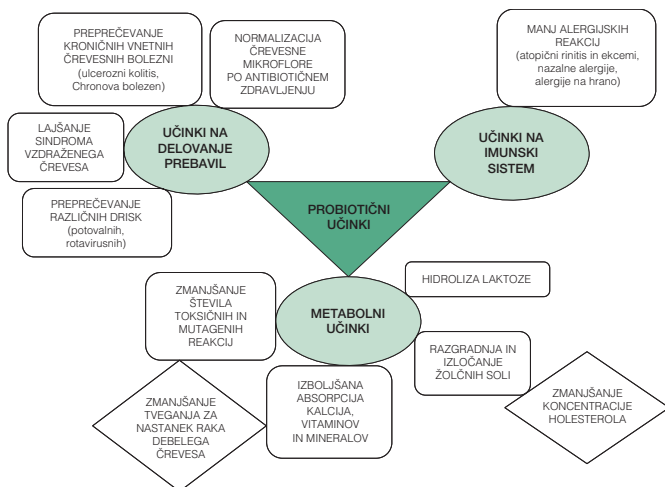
PREPREČEVANJE KRONIČNIH VNETNIH ČREVESNIH BOLEZNI (ulcerozni kolitis, Chronova bolezen)

NORMALIZACIJA ČREVESNE MIKROFLORE PO ANTIBIOTIČNEM ZDRAVLJENJU

MANJ ALERGIJSKIH REAKCIJ (atopični rinitis in ekcemi, nazalne alergije, alergije na hrano)

LAJŠANJE SINDROMA VZDRAŽENEGA ČREVESA

UČINKI NA DELOVANJE PREBAVIL

UČINKI NA IMUNSKI SISTEM

PREPREČEVANJE RAZLIČNIH DRISK (potovalnih, rotavirusnih)

PROBIOTIČNI UČINKI

HIDROLIZA LAKTOZE

ZMANJŠANJE ŠTEVILA TOKSIČNIH IN MUTAGENIH REAKCIJ

METABOLNI UČINKI

RAZGRADNJA IN IZLOČANJE ŽOLČNIH SOLI

ZMANJŠANJE TVEGANJA ZA NASTANEK RAKA DEBELEGA ČREVESA

IZBOLJŠANA ABSORPCIJA KALCIJA, VITAMINOV IN MINERALOV

ZMANJŠANJE KONCENTRACIJE HOLESTEROLA